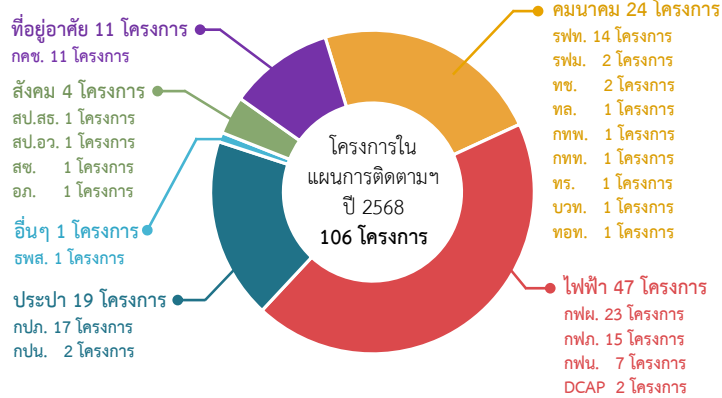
ที่อยู่อาศัย 11 โครงการ
กคช. 11 โครงการ

สังคม 4 โครงการ
สป.สธ. 1 โครงการ
สป.อว. 1 โครงการ
สช. 1 โครงการ
อภ. 1 โครงการ

อื่นๆ 1 โครงการ
ธพส. 1 โครงการ

ประปา 19 โครงการ
กปภ. 17 โครงการ
กปน. 2 โครงการ

โครงการใน
แผนการติดตามฯ
ปี 2568
106 โครงการ

คมนาคม 24 โครงการ
รฟท. 14 โครงการ
รฟม. 2 โครงการ
ทช. 2 โครงการ
ทล. 1 โครงการ
กทพ. 1 โครงการ
กทท. 1 โครงการ
ทร. 1 โครงการ
บวท. 1 โครงการ
ทอท. 1 โครงการ

ไฟฟ้า 47 โครงการ
กฟผ. 23 โครงการ
กฟภ. 15 โครงการ
กฟน. 7 โครงการ
DCAP 2 โครงการ